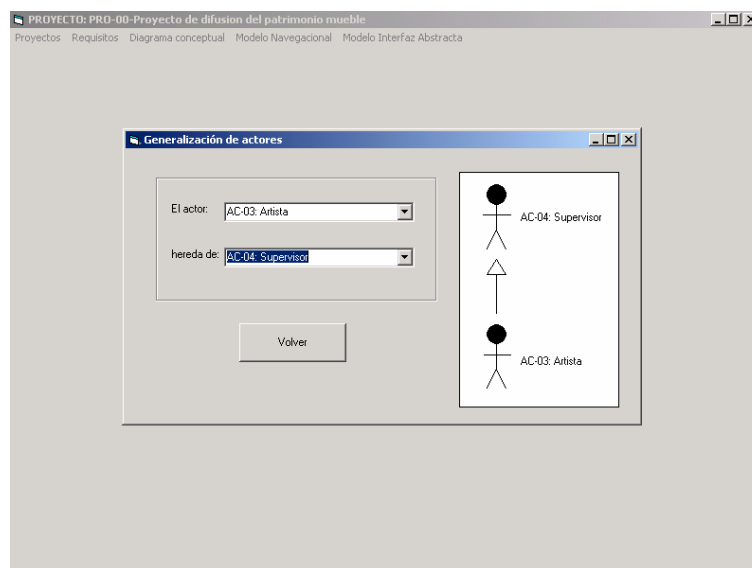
PROYECTO: PRO-00-Proyecto de difusion del patrimonio mueble

Proyectos Requisitos Diagrama conceptual Modelo Navegacional Modelo Interfaz Abstracta

Generalización de actores

El actor: AC-03: Artista

hereda de: AC-04: Supervisor

Volver

AC-04: Supervisor

AC-03: Artista